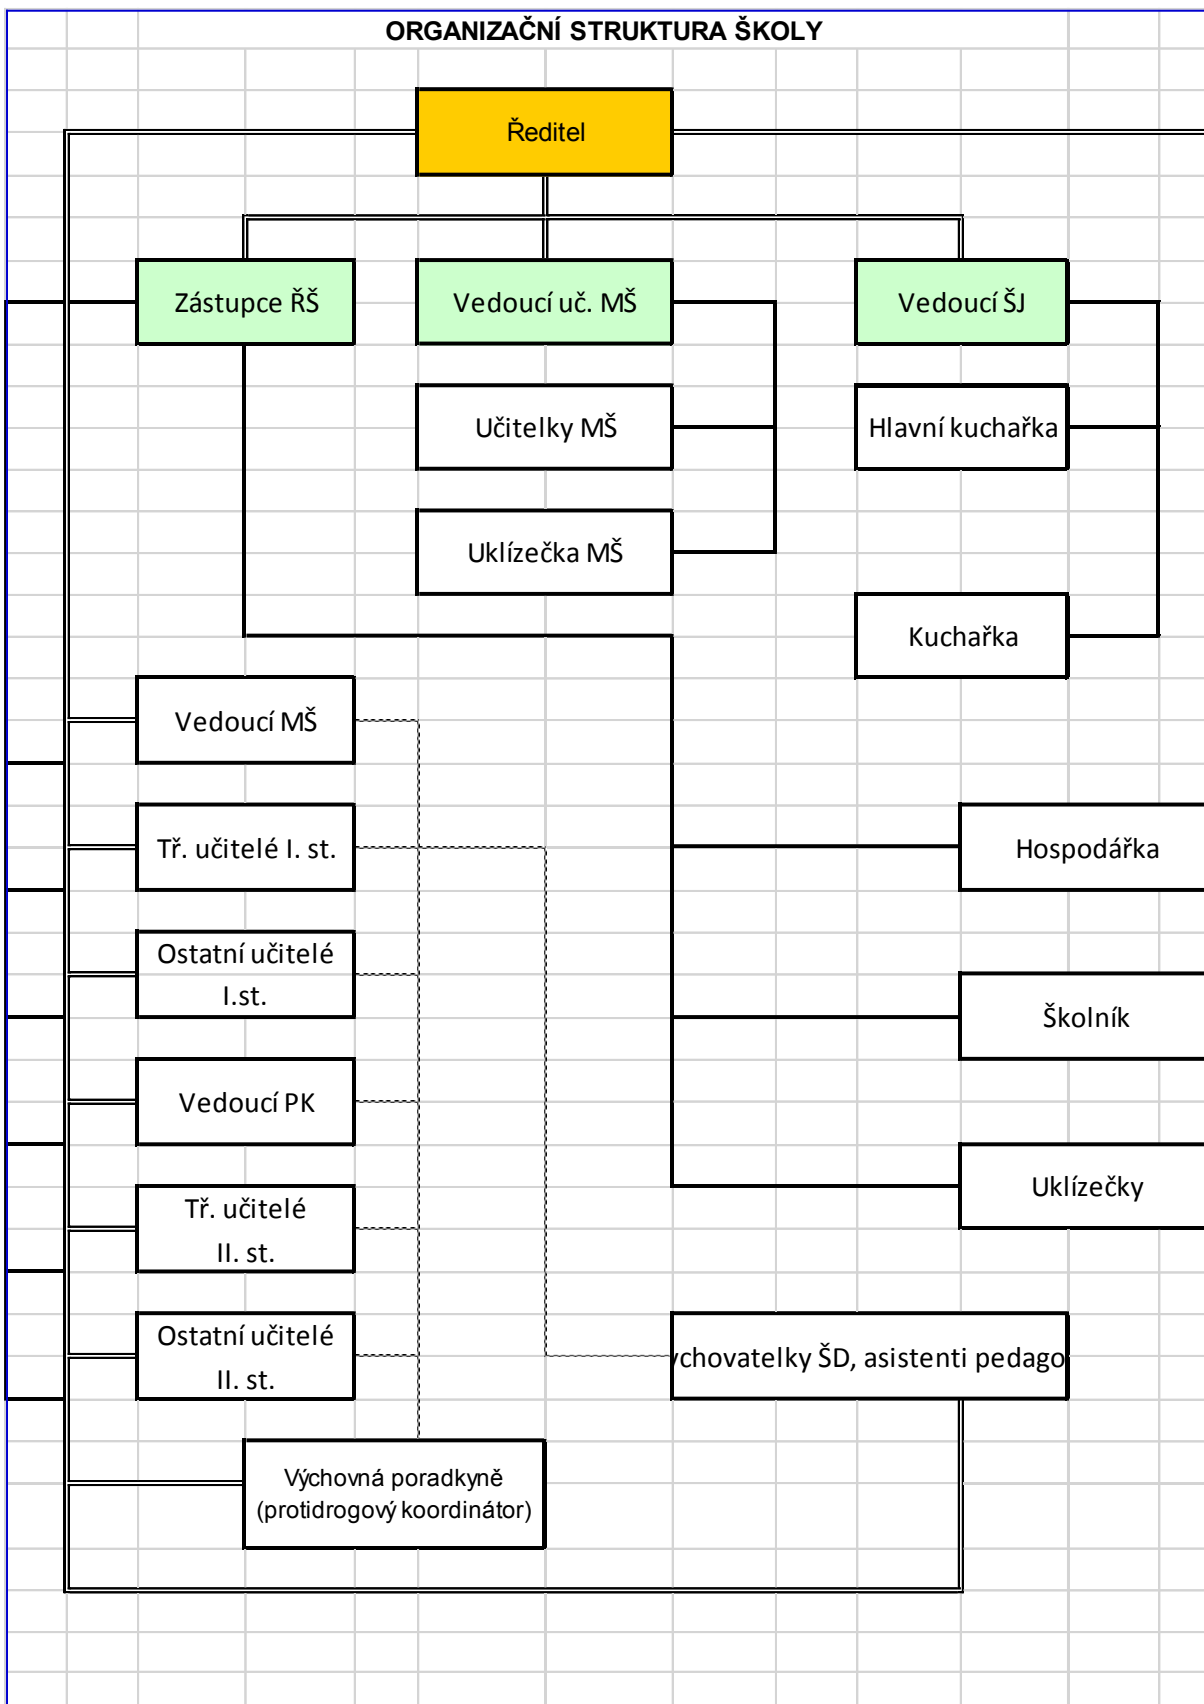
ORGANIZAČNÍ STRUKTURA ŠKOLY

Ředitel

Zástupce ŘŠ

Vedoucí uč. MŠ

Vedoucí ŠJ

Učitelky MŠ

Hlavní kuchařka

Uklízečka MŠ

Kuchařka

Vedoucí MŠ

Tř. učitelé I. st.

Hospodářka

Ostatní učitelé I.st.

Školník

Vedoucí PK

Uklízečky

Tř. učitelé II. st.

Ostatní učitelé II. st.

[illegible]chovatelky ŠD, asistenti pedago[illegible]

Výchovná poradkyně (protidrogový koordinátor)